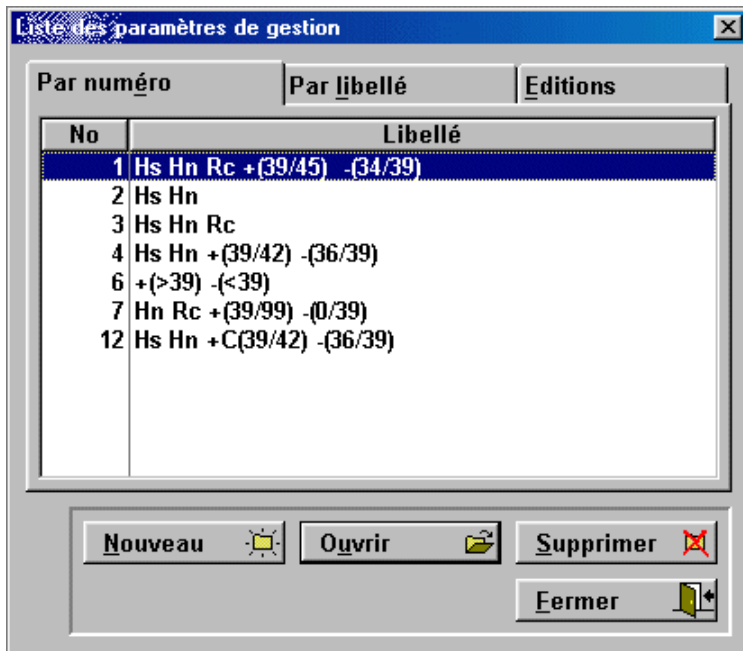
Liste des paramètres de gestion

Par numéro | Par libellé | Editions

| No | Libellé |
|---|---|
| 1 | Hs Hn Rc +(39/45) -(34/39) |
| 2 | Hs Hn |
| 3 | Hs Hn Rc |
| 4 | Hs Hn +(39/42) -(36/39) |
| 6 | +(>39) -(<39) |
| 7 | Hn Rc +(39/99) -(0/39) |
| 12 | Hs Hn +C(39/42) -(36/39) |

Nouveau
Ouvrir
Supprimer
Fermer